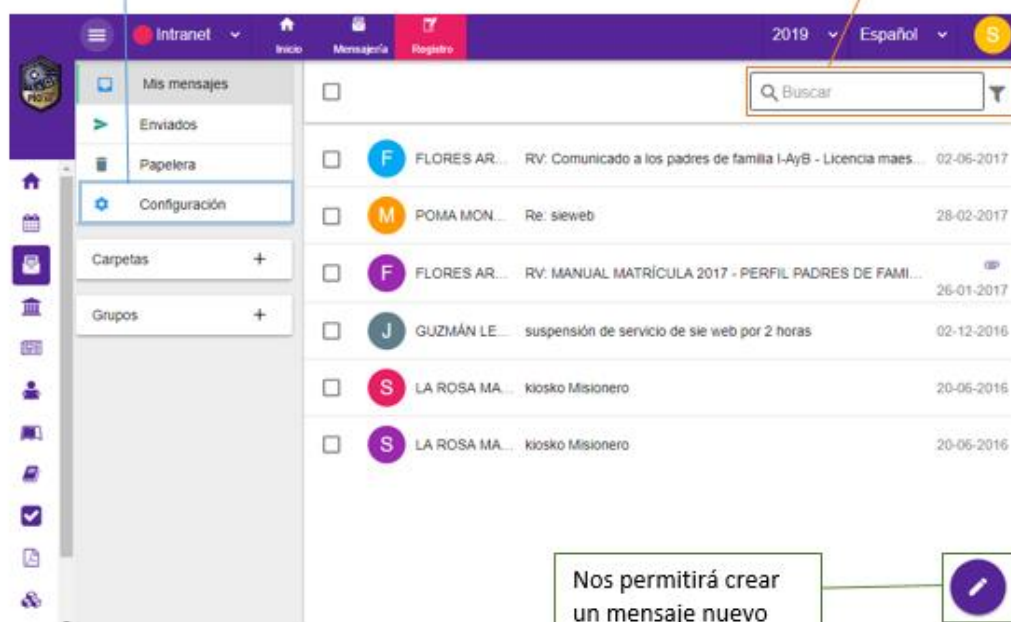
Intranet
Inicio
Mensajería
Registro
2019
Español
S

Mis mensajes
Enviados
Papelera
Configuración
Carpetas +
Grupos +

Buscar

| | | | |
|---|---|---|---|
| F | FLORES AR... | RV: Comunicado a los padres de familia I-AyB - Licencia maes... | 02-06-2017 |
| M | POMA MON... | Re: sieweb | 28-02-2017 |
| F | FLORES AR... | RV: MANUAL MATRÍCULA 2017 - PERFIL PADRES DE FAMI... | 26-01-2017 |
| J | GUZMÁN LE... | suspensión de servicio de sie web por 2 horas | 02-12-2016 |
| S | LA ROSA MA... | kiosko Misionero | 20-06-2016 |
| S | LA ROSA MA... | kiosko Misionero | 20-06-2016 |

Nos permitirá crear un mensaje nuevo